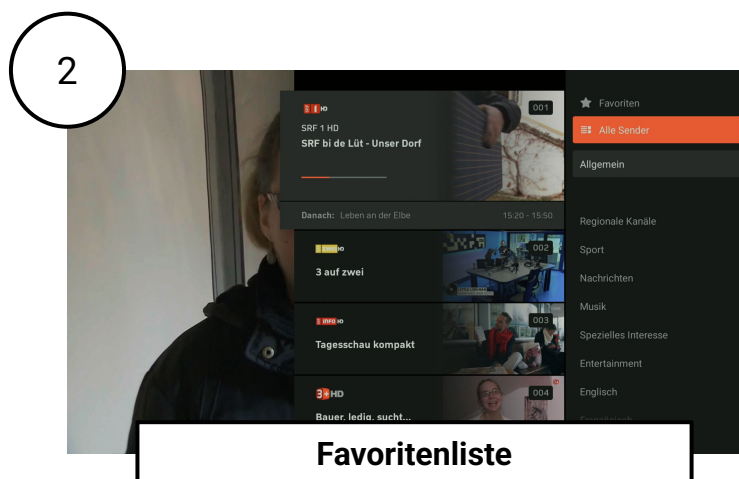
2

SRF 1 HD
SRF 1 HD
SRF bi de Lüt - Unser Dorf
001

Danach: Leben an der Elbe
15:20 - 15:50

SRF zwei HD
3 auf zwei
002

SRF info HD
Tagesschau kompakt
003

3+ HD
Bauer, ledig, sucht...
004

Favoriten
Alle Sender
Allgemein
Regionale Kanäle
Sport
Nachrichten
Musik
Spezielles Interesse
Entertainment
Englisch
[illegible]

Favoritenliste